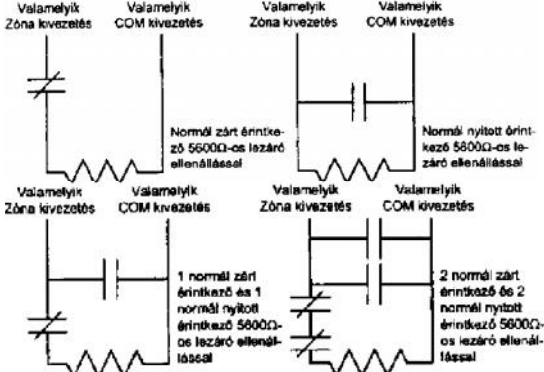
Valamelyik Zóna kivezetés

Valamelyik COM kivezetés

Normál zárt érintkező 5600Ω-os lezáró ellenállással

Valamelyik Zóna kivezetés

Valamelyik COM kivezetés

Normál nyitott érintkező 5600Ω-os lezáró ellenállással

Valamelyik Zóna kivezetés

Valamelyik COM kivezetés

1 normál zárt érintkező és 1 normál nyitott érintkező 5600Ω-os lezáró ellenállással

Valamelyik Zóna kivezetés

Valamelyik COM kivezetés

2 normál zárt érintkező és 2 normál nyitott érintkező 5600Ω-os lezáró ellenállással